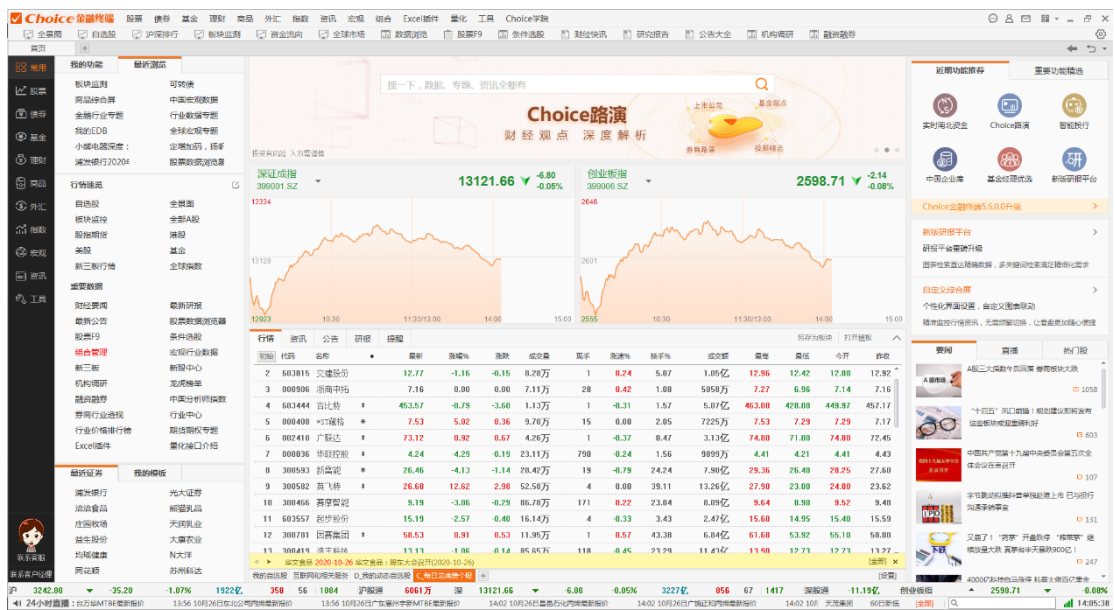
Choice金融终端 股票 债券 基金 期货 商品 外汇 指数 资讯 宏观 组合 Excel插件 量化 工具 Choice学院

全景图 自选股 沪深排行 板块监测 资金流向 全球市场 数据浏览 股票F9 条件选股 财经快讯 研究报告 公告大全 机构调研 融资融券

首页

常用 股票 债券 基金 理财 商品 外汇 指数 宏观 资讯 工具

我的功能 最新添加

板块监测 可转债
商品综合屏 中国宏观数据
金融行业专题 行业数据专题
我的EDB 全球宏观专题
小能电器深度： 定期加码，扬帆
港股银行2020年 股票数据浏览器

行情链接
自选股 全景图
板块监控 全部A股
股指期货 港股
美股 基金
新三板行情 全球指数

重要数据
财经要闻 最新研报
最新公告 股票数据浏览器
股票F9 条件选股
组合管理 宏观行业数据
新三板 新股中心
机构调研 龙虎榜单
融资融券 中国分析师指数
券商行业透视 行业中心
行业价格排行榜 期货期权专题
Excel插件 量化接口介绍

最近证券 我的模板
浦发银行 光大证券
洽洽食品 新疆乳品
庄园牧场 天润乳业
益生股份 大康农业
均胜德康 N大洋
同花顺 苏州科达

联系客服 新浪客户端

搜一下，数据、专题、资讯全都有

Choice路演
财经观点 深度解析
上市公司 基金经理 券商高端 投研精英

近期功能推荐 重要功能精选
实时电讯资金 Choice路演 智能投行
中国企业库 基金经理优选 新版研报平台

Choice金融终端5.6.0.0升级

新版研报平台
研报平台重磅升级
图表快速直达精确数据，多关键词检索满足精确化需求

自定义综合屏
个性化界面设置，自定义图表联动
精准追踪行情资讯，无需频繁切换，让查看更加随心便捷

深证成指 399001.SZ 13121.66 -6.80 -0.05%
创业板指 399006.SZ 2598.71 -2.14 -0.08%

13334 13128 12923 10:30 11:30/13:00 14:00 15:00
2646 2601 2555 10:30 11:30/13:00 14:00 15:00

行情 资讯 公告 研报 提醒 另存为板块 打开模板

| 代码 | 名称 | | 最新 | 涨跌% | 涨跌 | 成交量 | 现手 | 涨速% | 换手% | 成交额 | 最高 | 最低 | 今开 | 昨收 |
|---|---|---|---|---|---|---|---|---|---|---|---|---|---|---|
| 2 603815 | 交建股份 | | 12.77 | -1.16 | -0.15 | 8.28万 | 1 | 0.24 | 5.07 | 1.05亿 | 12.96 | 12.42 | 12.80 | 12.92 |
| 3 000906 | 浙商中拓 | | 7.16 | 0.00 | 0.00 | 7.11万 | 28 | 0.42 | 1.08 | 5058万 | 7.27 | 6.96 | 7.14 | 7.16 |
| 4 603444 | 吉比特 | | 453.57 | -0.79 | -3.60 | 1.13万 | 1 | -0.31 | 1.57 | 5.07亿 | 463.00 | 428.00 | 449.97 | 457.17 |
| 5 000408 | *ST藏格 | | 7.53 | 5.02 | 0.36 | 9.70万 | 15 | 0.00 | 2.05 | 7225万 | 7.53 | 7.29 | 7.29 | 7.17 |
| 6 002410 | 广联达 | | 73.12 | 0.92 | 0.67 | 4.26万 | 1 | -0.37 | 0.47 | 3.13亿 | 74.00 | 71.08 | 74.00 | 72.45 |
| 7 000036 | 华联控股 | | 4.24 | -4.29 | -0.19 | 23.11万 | 790 | -0.24 | 1.56 | 9899万 | 4.41 | 4.21 | 4.41 | 4.43 |
| 8 300593 | 新雷能 | | 26.46 | -4.13 | -1.14 | 28.42万 | 19 | -0.79 | 24.24 | 7.90亿 | 29.36 | 26.40 | 28.25 | 27.60 |
| 9 300582 | 英飞特 | | 26.60 | 12.62 | 2.98 | 52.58万 | 4 | 0.00 | 39.11 | 13.26亿 | 27.90 | 23.00 | 24.80 | 23.62 |
| 10 300466 | 赛摩智能 | | 9.19 | -3.06 | -0.29 | 86.78万 | 171 | 0.22 | 23.04 | 8.09亿 | 9.64 | 8.90 | 9.52 | 9.48 |
| 11 603557 | 起步股份 | | 15.19 | -2.57 | -0.40 | 16.14万 | 4 | -0.33 | 3.43 | 2.47亿 | 15.60 | 14.95 | 15.40 | 15.59 |
| 12 300781 | 因赛集团 | | 58.53 | 0.91 | 0.53 | 11.95万 | 1 | 0.57 | 43.38 | 6.84亿 | 61.68 | 53.92 | 55.10 | 58.00 |

华文食品 2020-10-26 华文食品：股东大会召开(2020-10-26)

我的自选股 互联网电视概念 D_我的动态自选股 Q_每日涨跌股

要闻 直播 热门股
A股三大指数午后回落 券商板块大跌 1058
"十四五"风口前瞻！规划建议明确发布 这些板块或迎重磅利好 603
中国共产党第十九届中央委员会第五次全体会议在京召开 247
宇宙飞船着陆载客者降落地上市 已与纽约沟通准备外 131
又双了！"药茅"开盘即停"榨菜茅"绩放量大跌 高管半年减持900亿！ 247
4000亿市值消费股 私募大佬们重金

沪 3242.80 -35.20 -1.07% 1922亿 350 56 1084 | 沪深股通 6061万 | 深 13121.66 -6.80 -0.05% 3227亿 856 67 1417 | 深股通 -11.19亿 | 创业板指 2598.71 -0.08%
24小时直播 台万MTBE最新报价 13:56 10月26日东北石油网市场最新报价 13:56 10月26日广东惠州市场MTBE最新报价 14:02 10月26日山东石化网场最新报价 14:02 10月26日广州江和网场最新报价 14:02 10 天然橡胶 60日新低 14:05:38